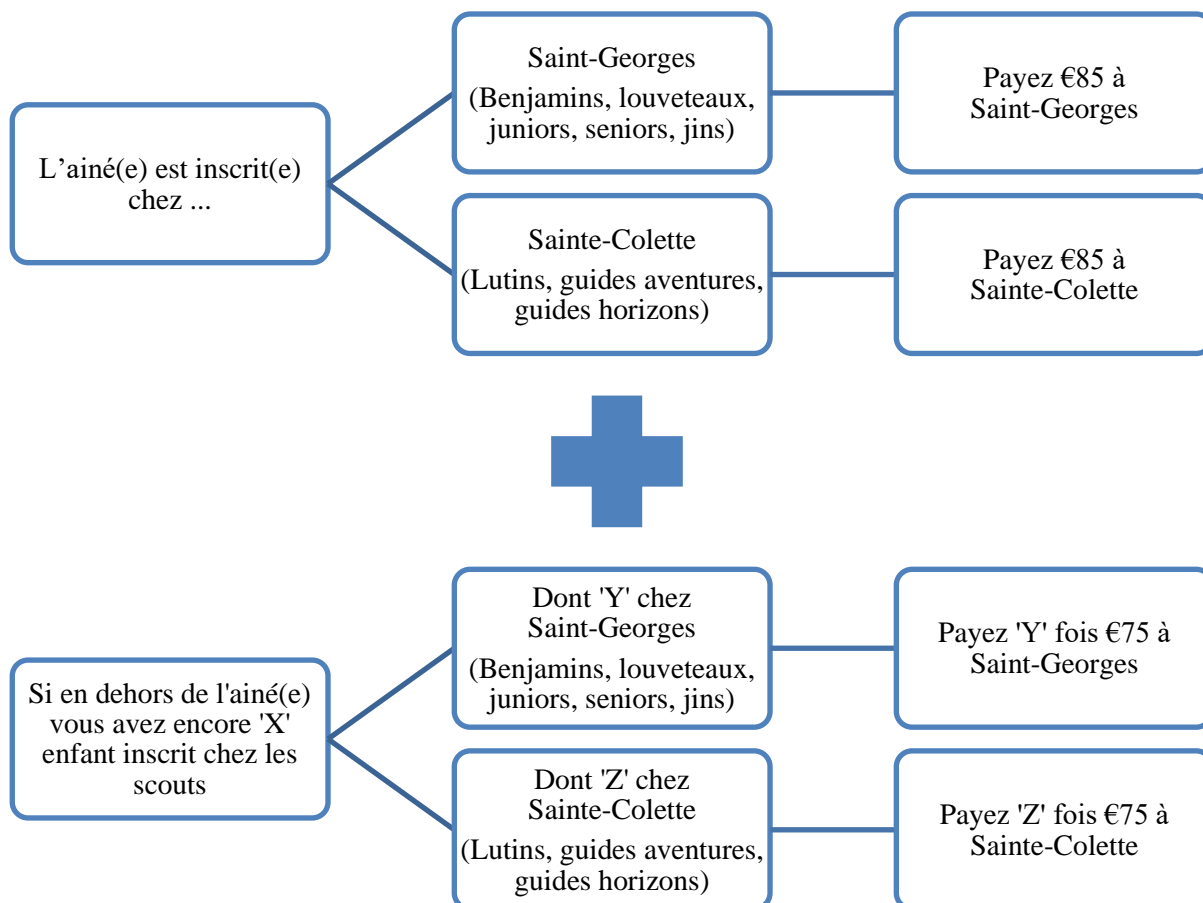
L’ainé(e) est inscrit(e) chez ...

Saint-Georges
(Benjamins, louveteaux, juniors, seniors, jins)

Payez €85 à Saint-Georges

Sainte-Colette
(Lutins, guides aventures, guides horizons)

Payez €85 à Sainte-Colette

Si en dehors de l'ainé(e) vous avez encore 'X' enfant inscrit chez les scouts

Dont 'Y' chez Saint-Georges
(Benjamins, louveteaux, juniors, seniors, jins)

Payez 'Y' fois €75 à Saint-Georges

Dont 'Z' chez Sainte-Colette
(Lutins, guides aventures, guides horizons)

Payez 'Z' fois €75 à Sainte-Colette